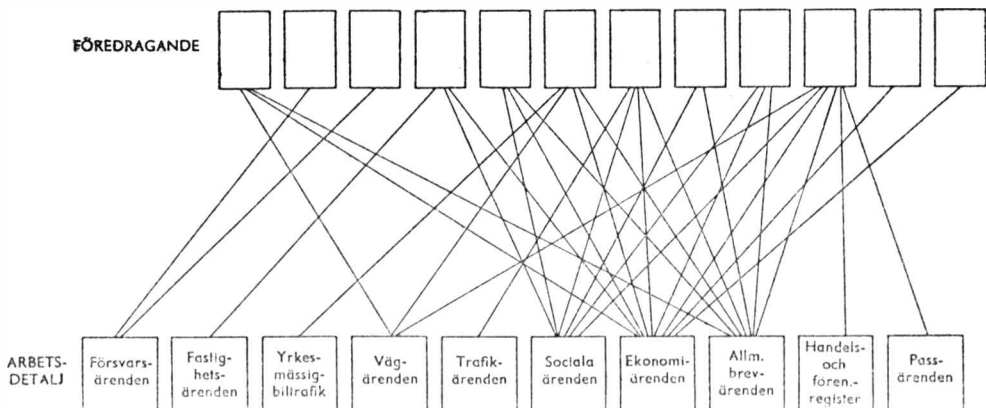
FÖREDRAGANDE

ARBETSDETALJ

Försvarsärenden

Fastighetsärenden

Yrkesmässig biltrafik

Vägärenden

Trafikärenden

Sociala ärenden

Ekonomiärenden

Allm. brevärenden

Handels- och fören.-register

Passärenden